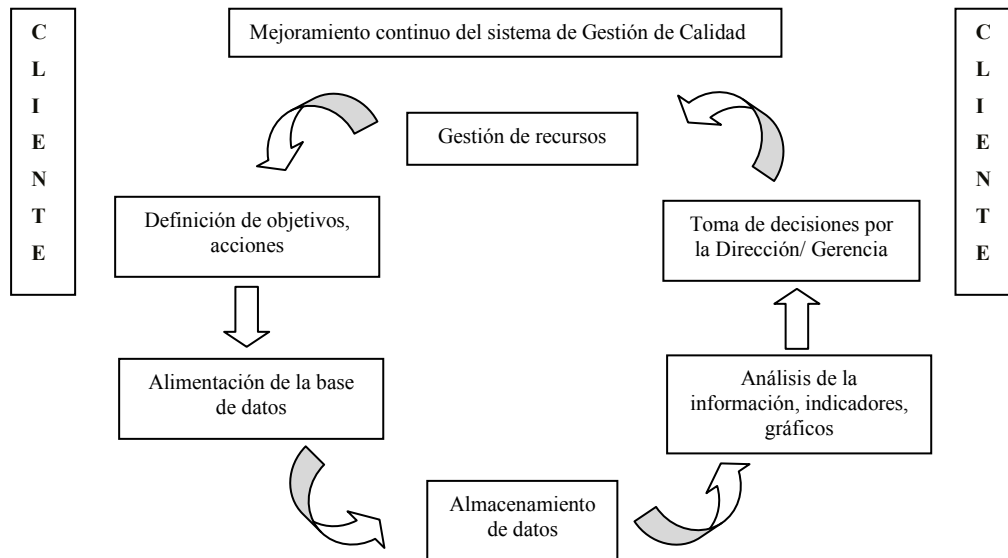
CLIENTE

Mejoramiento continuo del sistema de Gestión de Calidad

CLIENTE

Gestión de recursos

Definición de objetivos, acciones

Toma de decisiones por la Dirección/ Gerencia

Alimentación de la base de datos

Análisis de la información, indicadores, gráficos

Almacenamiento de datos